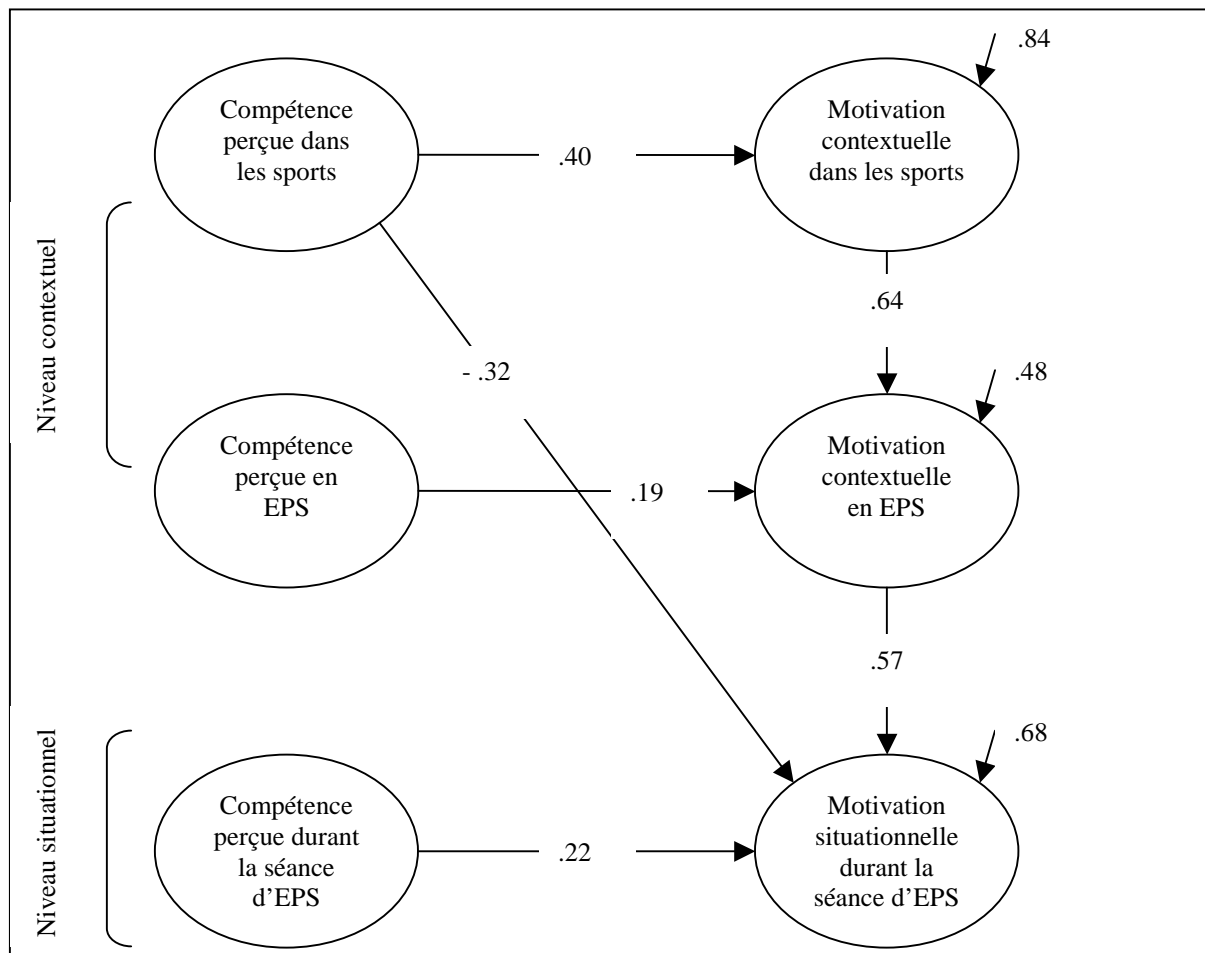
.84

Compétence perçue dans les sports

.40

Motivation contextuelle dans les sports

Niveau contextuel

.64

- .32

.48

Compétence perçue en EPS

.19

Motivation contextuelle en EPS

.57

.68

Niveau situationnel

Compétence perçue durant la séance d'EPS

.22

Motivation situationnelle durant la séance d'EPS